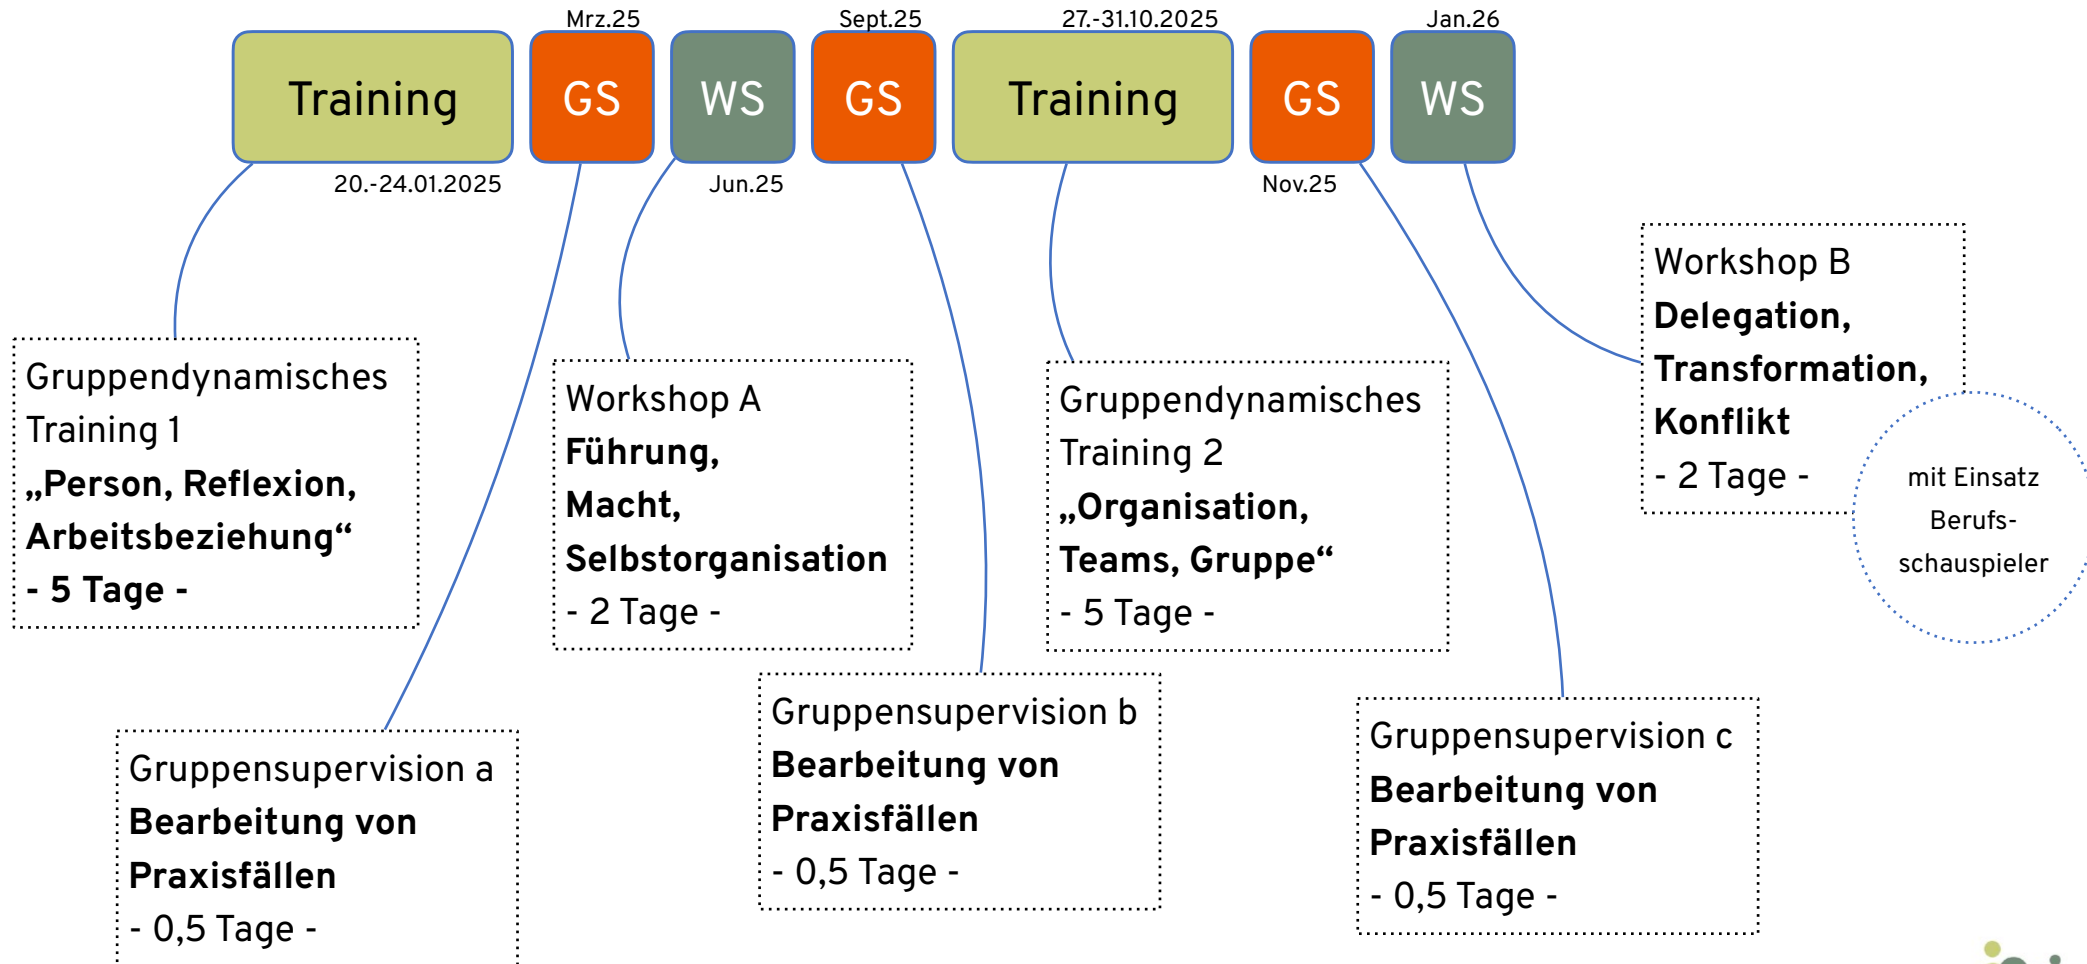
Mrz.25 Sept.25 27.-31.10.2025 Jan.26

Training GS WS GS Training GS WS

20.-24.01.2025 Jun.25 Nov.25

Gruppendynamisches Training 1
**„Person, Reflexion, Arbeitsbeziehung“**
**- 5 Tage -**

Workshop A
**Führung, Macht, Selbstorganisation**
- 2 Tage -

Gruppendynamisches Training 2
**„Organisation, Teams, Gruppe“**
- 5 Tage -

Workshop B
**Delegation, Transformation, Konflikt**
- 2 Tage -

mit Einsatz Berufs-schauspieler

Gruppensupervision a
**Bearbeitung von Praxisfällen**
- 0,5 Tage -

Gruppensupervision b
**Bearbeitung von Praxisfällen**
- 0,5 Tage -

Gruppensupervision c
**Bearbeitung von Praxisfällen**
- 0,5 Tage -